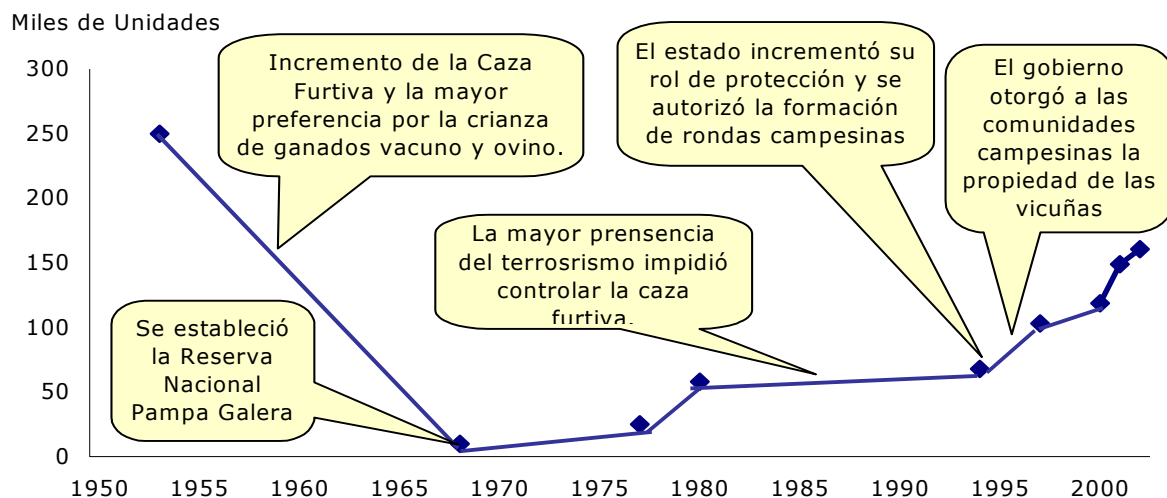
Miles de Unidades

300
250
200
150
100
50
0

1950 1955 1960 1965 1970 1975 1980 1985 1990 1995 2000

Incremento de la Caza Furtiva y la mayor preferencia por la crianza de ganados vacuno y ovino.

El estado incrementó su rol de protección y se autorizó la formación de rondas campesinas

El gobierno otorgó a las comunidades campesinas la propiedad de las vicuñas

La mayor prensencia del terrosrismo impidió controlar la caza furtiva.

Se estableció la Reserva Nacional Pampa Galera